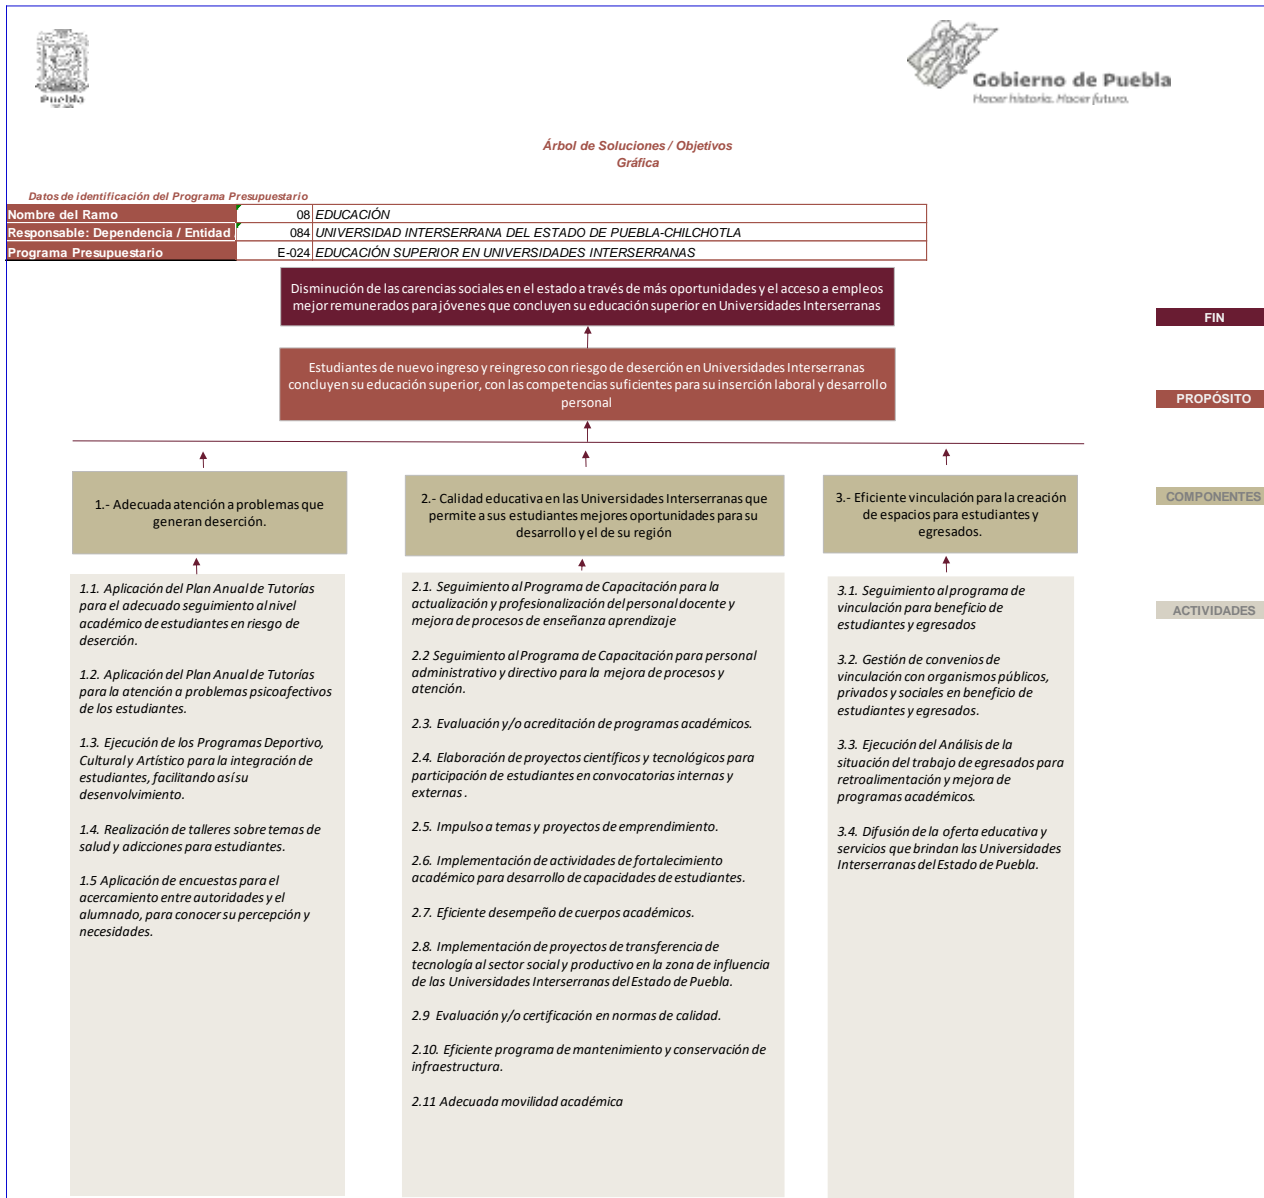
Puebla

Gobierno de Puebla
Hacer historia. Hacer futuro.

Árbol de Soluciones / Objetivos
Gráfica

Datos de identificación del Programa Presupuestario

| Nombre del Ramo | 08 | EDUCACIÓN |
|---|---|---|
| Responsable: Dependencia / Entidad | 084 | UNIVERSIDAD INTERSERRANA DEL ESTADO DE PUEBLA-CHILCHOTLA |
| Programa Presupuestario | E-024 | EDUCACIÓN SUPERIOR EN UNIVERSIDADES INTERSERRANAS |

Disminución de las carencias sociales en el estado a través de más oportunidades y el acceso a empleos mejor remunerados para jóvenes que concluyen su educación superior en Universidades Interserranas

FIN

Estudiantes de nuevo ingreso y reingreso con riesgo de deserción en Universidades Interserranas concluyen su educación superior, con las competencias suficientes para su inserción laboral y desarrollo personal

PROPÓSITO

1.- Adecuada atención a problemas que generan deserción.

2.- Calidad educativa en las Universidades Interserranas que permite a sus estudiantes mejores oportunidades para su desarrollo y el de su región

3.- Eficiente vinculación para la creación de espacios para estudiantes y egresados.

COMPONENTES

1.1. Aplicación del Plan Anual de Tutorías para el adecuado seguimiento al nivel académico de estudiantes en riesgo de deserción.

1.2. Aplicación del Plan Anual de Tutorías para la atención a problemas psicoafectivos de los estudiantes.

1.3. Ejecución de los Programas Deportivo, Cultural y Artístico para la integración de estudiantes, facilitando así su desenvolvimiento.

1.4. Realización de talleres sobre temas de salud y adicciones para estudiantes.

1.5 Aplicación de encuestas para el acercamiento entre autoridades y el alumnado, para conocer su percepción y necesidades.

2.1. Seguimiento al Programa de Capacitación para la actualización y profesionalización del personal docente y mejora de procesos de enseñanza aprendizaje

2.2 Seguimiento al Programa de Capacitación para personal administrativo y directivo para la mejora de procesos y atención.

2.3. Evaluación y/o acreditación de programas académicos.

2.4. Elaboración de proyectos científicos y tecnológicos para participación de estudiantes en convocatorias internas y externas.

2.5. Impulso a temas y proyectos de emprendimiento.

2.6. Implementación de actividades de fortalecimiento académico para desarrollo de capacidades de estudiantes.

2.7. Eficiente desempeño de cuerpos académicos.

2.8. Implementación de proyectos de transferencia de tecnología al sector social y productivo en la zona de influencia de las Universidades Interserranas del Estado de Puebla.

2.9 Evaluación y/o certificación en normas de calidad.

2.10. Eficiente programa de mantenimiento y conservación de infraestructura.

2.11 Adecuada movilidad académica

3.1. Seguimiento al programa de vinculación para beneficio de estudiantes y egresados

3.2. Gestión de convenios de vinculación con organismos públicos, privados y sociales en beneficio de estudiantes y egresados.

3.3. Ejecución del Análisis de la situación del trabajo de egresados para retroalimentación y mejora de programas académicos.

3.4. Difusión de la oferta educativa y servicios que brindan las Universidades Interserranas del Estado de Puebla.

ACTIVIDADES